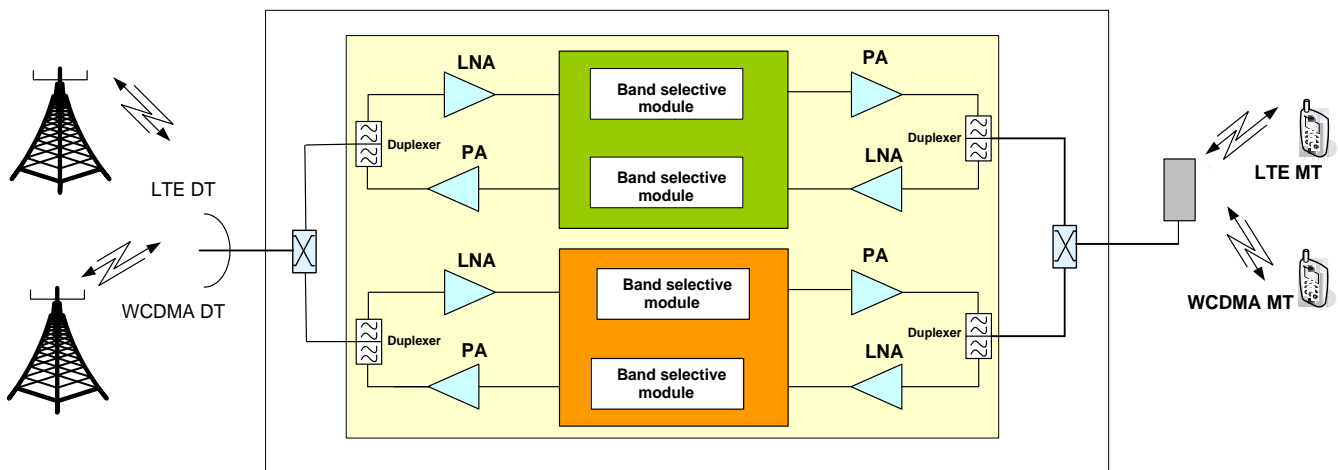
LTE DT

WCDMA DT

LNA

Band selective module

PA

Duplexer

PA

Band selective module

LNA

Duplexer

LNA

Band selective module

PA

Duplexer

PA

Band selective module

LNA

Duplexer

LTE MT

WCDMA MT